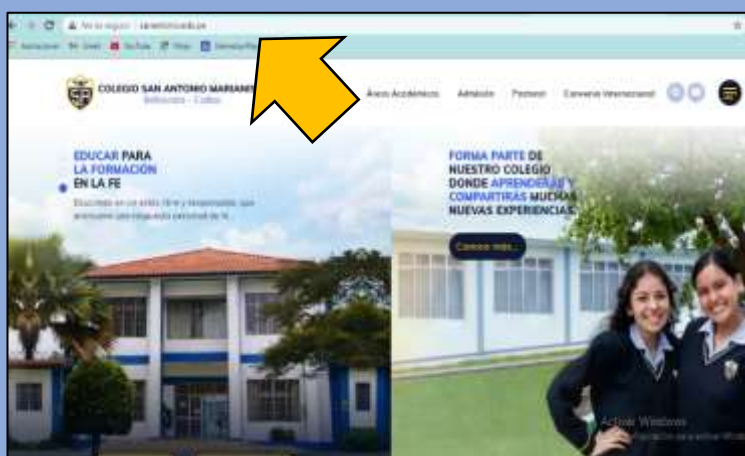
No es seguro | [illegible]

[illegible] Gmail YouTube Maps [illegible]

COLEGIO SAN ANTONIO MARIANITO
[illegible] - Cusco

Áreas Académicas Admisión Pastoral Convenio Internacional

EDUCAR PARA LA FORMACIÓN EN LA FE

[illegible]

FORMA PARTE DE NUESTRO COLEGIO DONDE APRENDERÁS Y COMPARTIRÁS MUCHAS NUEVAS EXPERIENCIAS

Conoce más...

Activar Windows
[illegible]